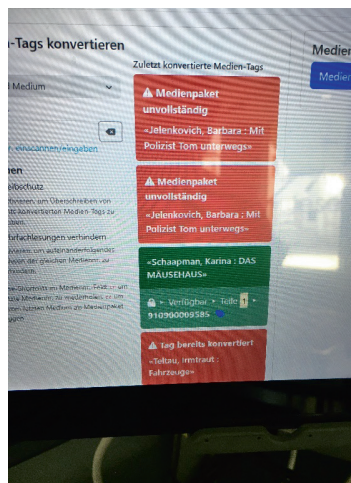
-Tags konvertieren

Zuletzt konvertierte Medien-Tags

Medien

Medien

Medium

⚠ Medienpaket unvollständig
«Jelenkovich, Barbara : Mit Polizist Tom unterwegs»

⚠ Medienpaket unvollständig
«Jelenkovich, Barbara : Mit Polizist Tom unterwegs»

«Schaapman, Karina : DAS MÄUSEHAUS»

Verfügbar • Teile 1 •
9109000095​85

⚠ Tag bereits konvertiert
«Teltau, Irmtraut : Fahrzeuge»

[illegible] scannen/eingeben

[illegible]en

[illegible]eibschutz

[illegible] um Überschreiben von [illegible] konvertierten Medien-Tags zu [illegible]

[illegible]verfachlesungen verhindern

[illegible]